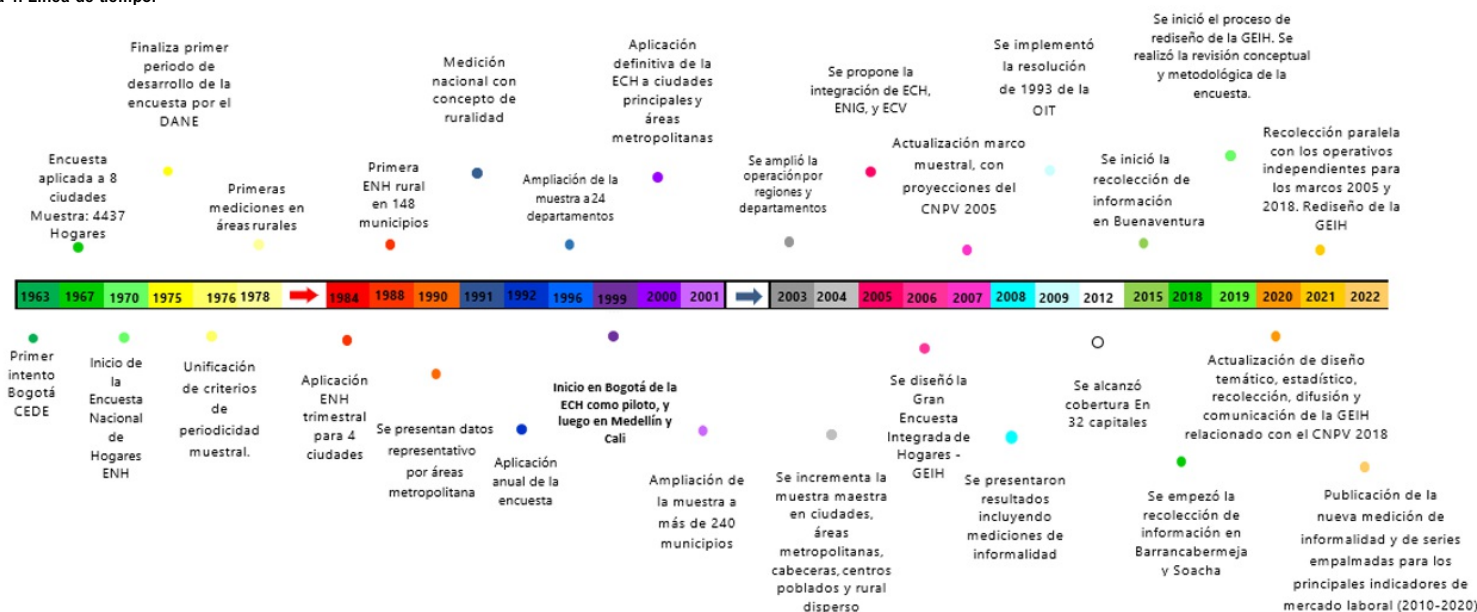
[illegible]

Encuesta aplicada a 8 ciudades Muestra: 4437 Hogares

Finaliza primer periodo de desarrollo de la encuesta por el DANE

Primeras mediciones en áreas rurales

Primera ENH rural en 148 municipios

Medición nacional con concepto de ruralidad

Ampliación de la muestra a 24 departamentos

Aplicación definitiva de la ECH a ciudades principales y áreas metropolitanas

Se amplió la operación por regiones y departamentos

Se propone la integración de ECH, ENIG, y ECV

Actualización marco muestral, con proyecciones del CNPV 2005

Se implementó la resolución de 1993 de la OIT

Se inició la recolección de información en Buenaventura

Se inició el proceso de rediseño de la GEIH. Se realizó la revisión conceptual y metodológica de la encuesta.

Recolección paralela con los operativos independientes para los marcos 2005 y 2018. Rediseño de la GEIH

| 1963 | 1967 | 1970 | 1975 | 1976 1978 | 1984 | 1988 | 1990 | 1991 | 1992 | 1996 | 1999 | 2000 | 2001 | 2003 | 2004 | 2005 | 2006 | 2007 | 2008 | 2009 | 2012 | 2015 | 2018 | 2019 | 2020 | 2021 | 2022 |
|---|---|---|---|---|---|---|---|---|---|---|---|---|---|---|---|---|---|---|---|---|---|---|---|---|---|---|---|

Primer intento Bogotá CEDE

Inicio de la Encuesta Nacional de Hogares ENH

Unificación de criterios de periodicidad muestral.

Aplicación ENH trimestral para 4 ciudades

Se presentan datos representativo por áreas metropolitana

Aplicación anual de la encuesta

Inicio en Bogotá de la ECH como piloto, y luego en Medellín y Cali

Ampliación de la muestra a más de 240 municipios

Se incrementa la muestra maestra en ciudades, áreas metropolitanas, cabeceras, centros poblados y rural disperso

Se diseñó la Gran Encuesta Integrada de Hogares - GEIH

Se presentaron resultados incluyendo mediciones de informalidad

Se alcanzó cobertura En 32 capitales

Se empezó la recolección de información en Barrancabermeja y Soacha

Actualización de diseño temático, estadístico, recolección, difusión y comunicación de la GEIH relacionado con el CNPV 2018

Publicación de la nueva medición de informalidad y de series empalmadas para los principales indicadores de mercado laboral (2010-2020)